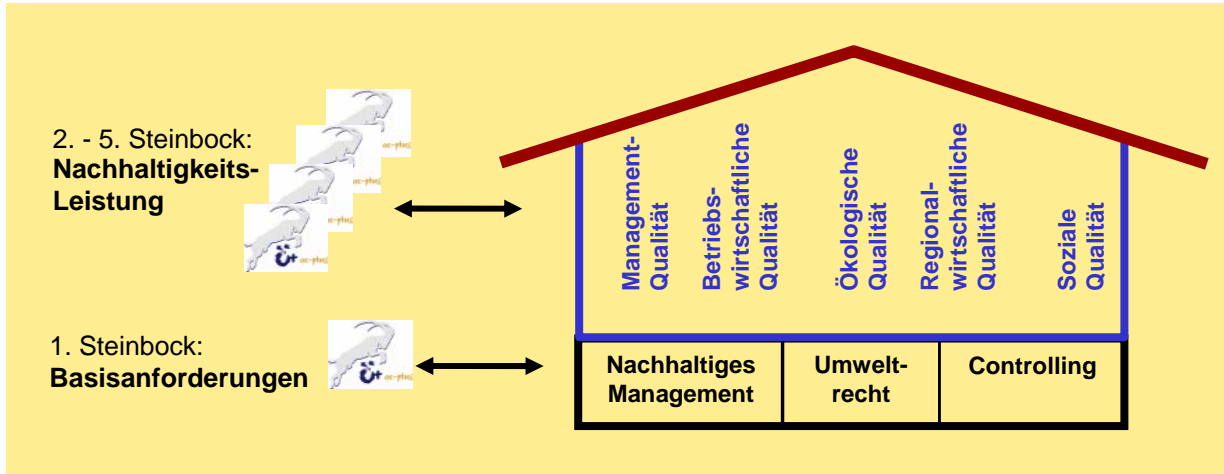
2. - 5. Steinbock:
**Nachhaltigkeits-Leistung**

1. Steinbock:
**Basisanforderungen**

Management-Qualität

Betriebswirtschaftliche Qualität

Ökologische Qualität

Regionalwirtschaftliche Qualität

Soziale Qualität

| Nachhaltiges Management | Umweltrecht | Controlling |
|---|---|---|